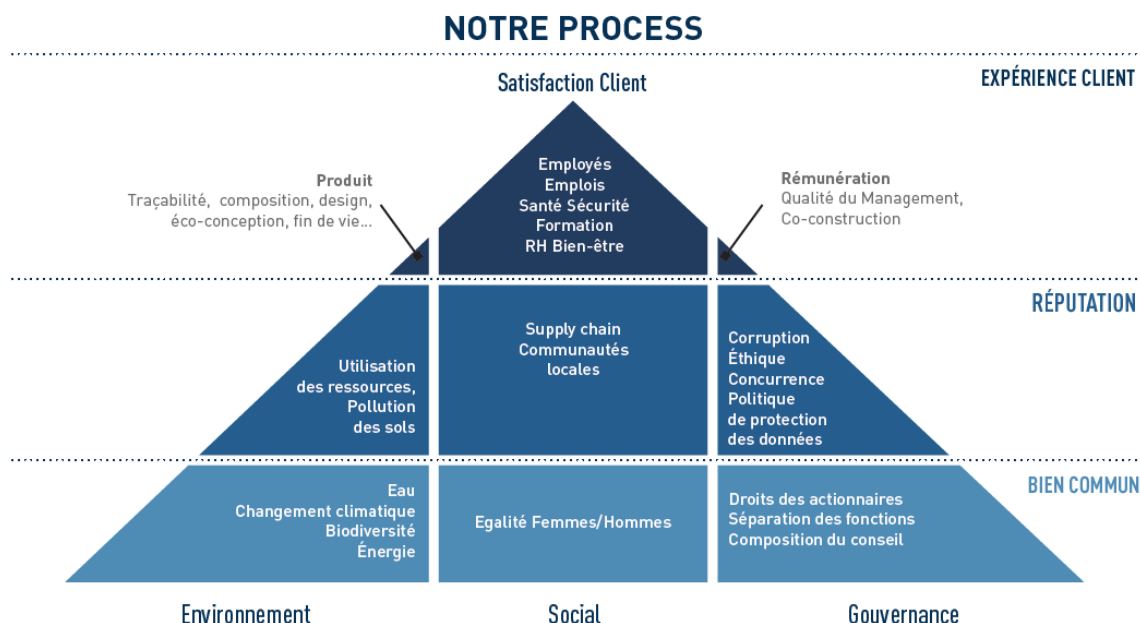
NOTRE PROCESS

Satisfaction Client

EXPÉRIENCE CLIENT

Produit
Traçabilité, composition, design, éco-conception, fin de vie...

Employés
Emplois
Santé Sécurité
Formation
RH Bien-être

Rémunération
Qualité du Management, Co-construction

RÉPUTATION

Utilisation des ressources, Pollution des sols

Supply chain
Communautés locales

Corruption
Éthique
Concurrence
Politique de protection des données

BIEN COMMUN

Eau
Changement climatique
Biodiversité
Énergie

Egalité Femmes/Hommes

Droits des actionnaires
Séparation des fonctions
Composition du conseil

Environnement

Social

Gouvernance